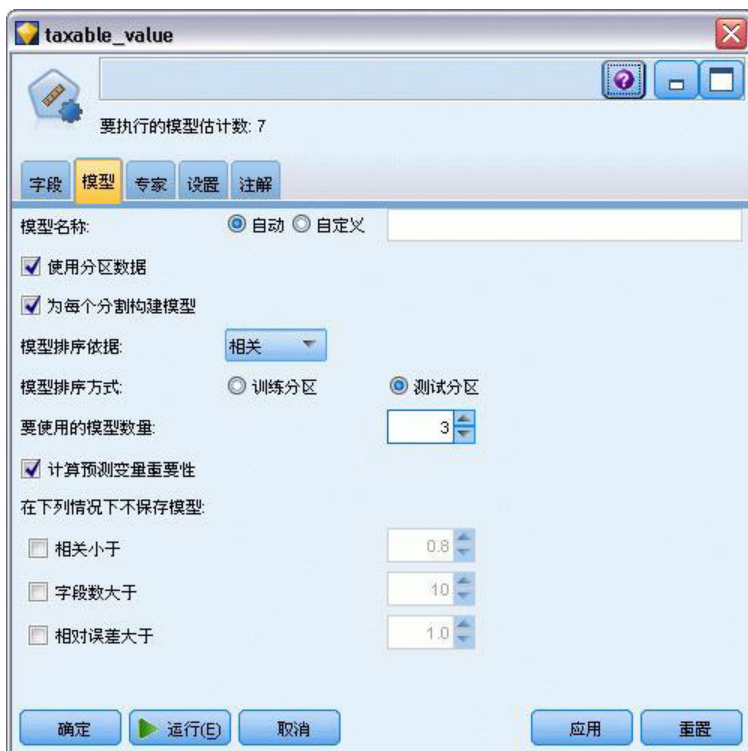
taxable_value

要执行的模型估计数: 7

字段 模型 专家 设置 注解

模型名称: 自动 自定义

使用分区数据

为每个分割构建模型

模型排序依据: 相关

模型排序方式: 训练分区 测试分区

要使用的模型数量: 3

计算预测变量重要性

在下列情况下不保存模型:

相关小于 0.8

字段数大于 10

相对误差大于 1.0

确定 运行(E) 取消 应用 重置